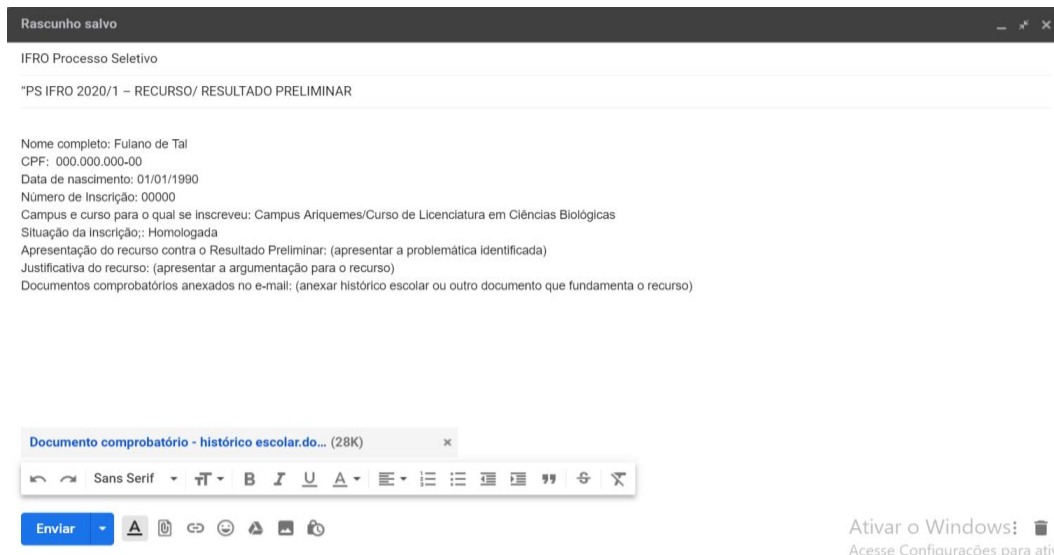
Rascunho salvo

IFRO Processo Seletivo

"PS IFRO 2020/1 – RECURSO/ RESULTADO PRELIMINAR

Nome completo: Fulano de Tal
CPF: 000.000.000-00
Data de nascimento: 01/01/1990
Número de Inscrição: 00000
Campus e curso para o qual se inscreveu: Campus Ariquemes/Curso de Licenciatura em Ciências Biológicas
Situação da inscrição;: Homologada
Apresentação do recurso contra o Resultado Preliminar: (apresentar a problemática identificada)
Justificativa do recurso: (apresentar a argumentação para o recurso)
Documentos comprobatórios anexados no e-mail: (anexar histórico escolar ou outro documento que fundamenta o recurso)

Documento comprobatório - histórico escolar.do... (28K) ×

Sans Serif

Enviar

Ativar o Windows
Acesse Configurações para ati